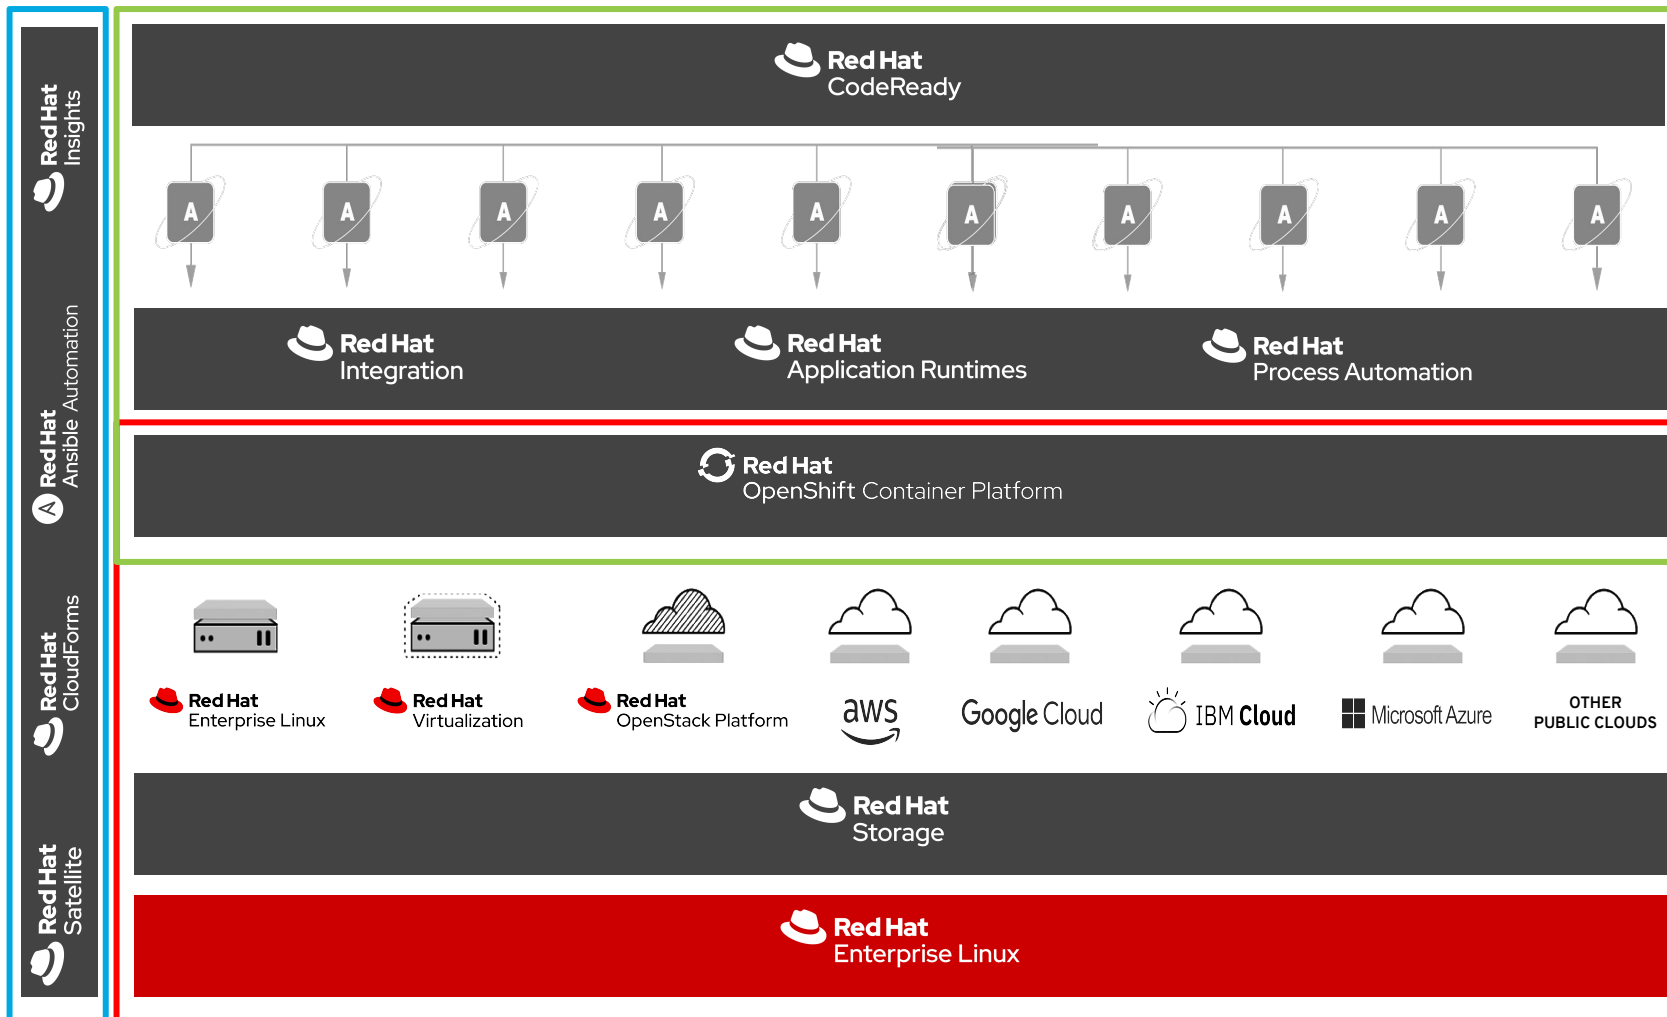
Red Hat
Insights

Red Hat
Ansible Automation

Red Hat
CloudForms

Red Hat
Satellite

Red Hat
CodeReady

A A A A A A A A A A

Red Hat
Integration

Red Hat
Application Runtimes

Red Hat
Process Automation

Red Hat
OpenShift Container Platform

Red Hat
Enterprise Linux

Red Hat
Virtualization

Red Hat
OpenStack Platform

aws

Google Cloud

IBM Cloud

Microsoft Azure

OTHER
PUBLIC CLOUDS

Red Hat
Storage

Red Hat
Enterprise Linux